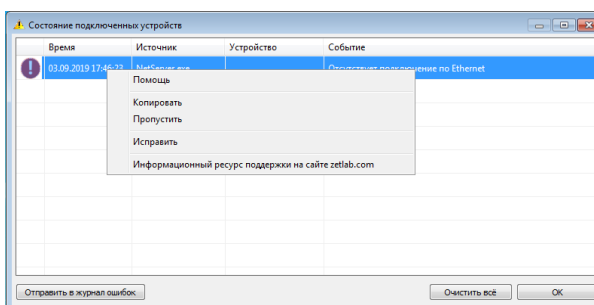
Состояние подключенных устройств

| | Время | Источник | Устройство | Событие |
|---|---|---|---|---|
| | 03.09.2019 17:46:22 | NetServer.exe | | Отсутствует подключение по Ethernet |

Помощь
Копировать
Пропустить
Исправить
Информационный ресурс поддержки на сайте zetlab.com

Отправить в журнал ошибок
Очистить всё
OK